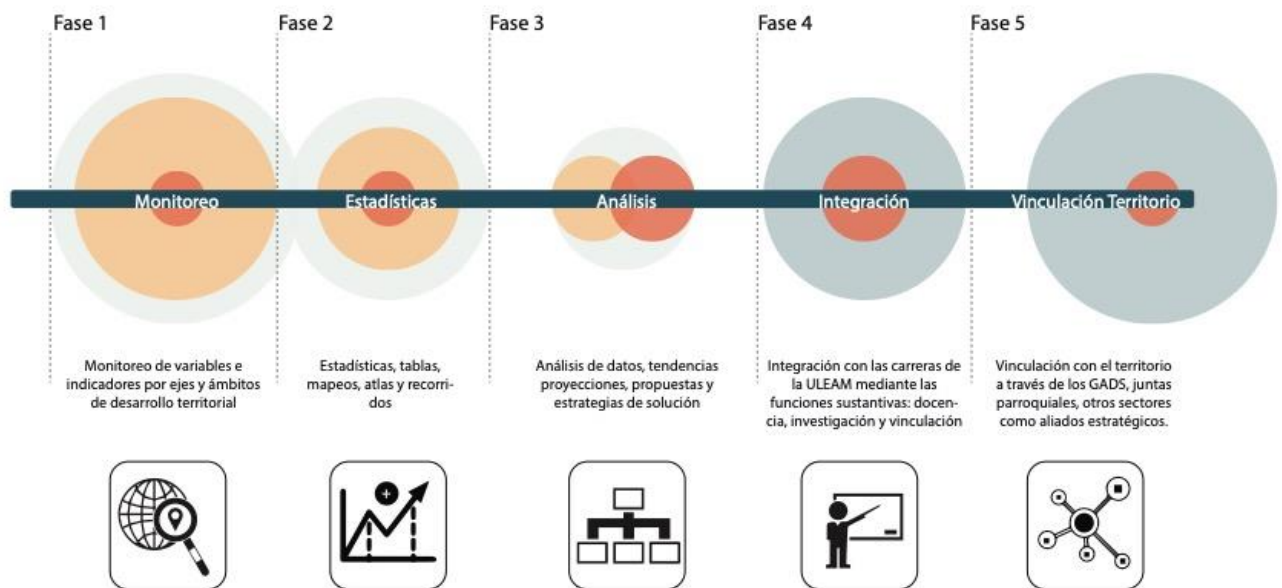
Fase 1

Monitoreo

Monitoreo de variables e indicadores por ejes y ámbitos de desarrollo territorial

Fase 2

Estadísticas

Estadísticas, tablas, mapeos, atlas y recorridos

Fase 3

Análisis

Análisis de datos, tendencias proyecciones, propuestas y estrategias de solución

Fase 4

Integración

Integración con las carreras de la ULEAM mediante las funciones sustantivas: docencia, investigación y vinculación

Fase 5

Vinculación Territorio

Vinculación con el territorio a través de los GADS, juntas parroquiales, otros sectores como aliados estratégicos.